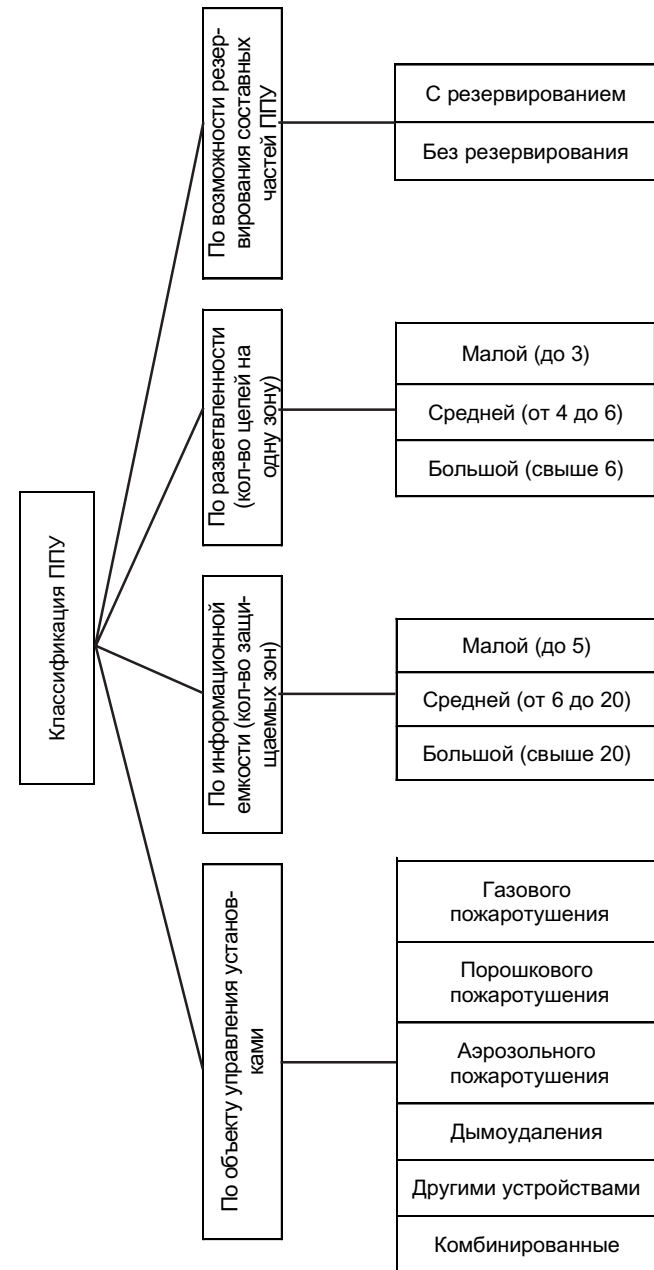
Классификация ППУ

По возможности резервирования составных частей ППУ

С резервированием

Без резервирования

По разветвленности (кол-во цепей на одну зону)

Малой (до 3)

Средней (от 4 до 6)

Большой (свыше 6)

По информационной емкости (кол-во защищаемых зон)

Малой (до 5)

Средней (от 6 до 20)

Большой (свыше 20)

По объекту управления установками

Газового пожаротушения

Порошкового пожаротушения

Аэрозольного пожаротушения

Дымоудаления

Другими устройствами

Комбинированные